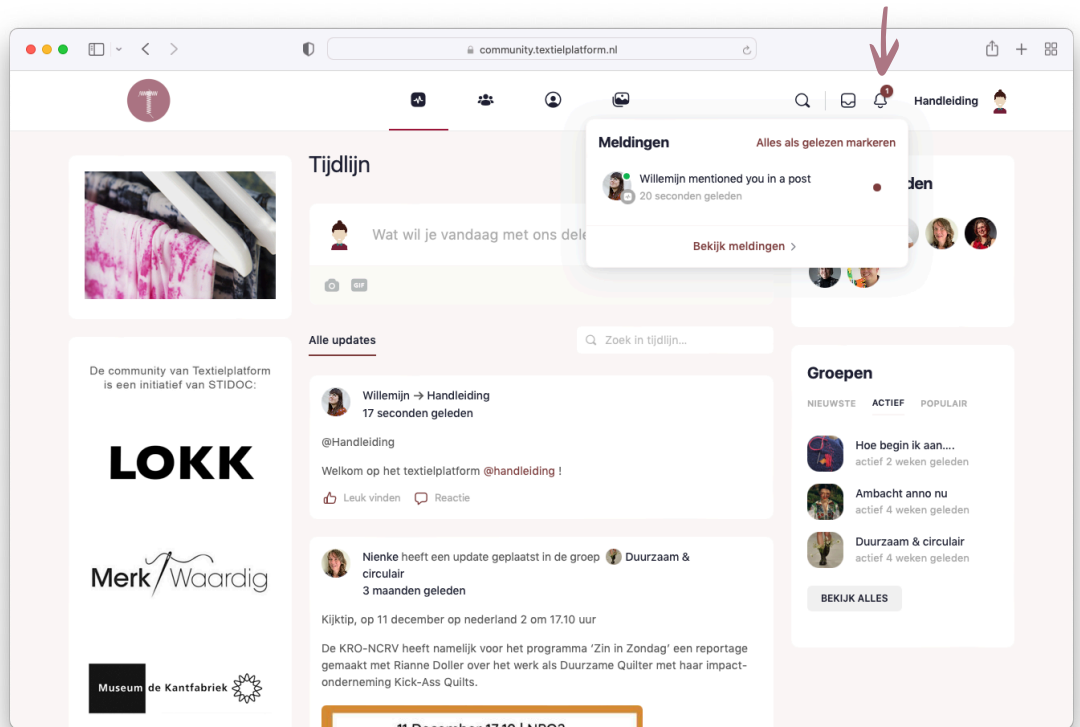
community.textielplatform.nl

1

Handleiding

Meldingen

Alles als gelezen markeren

Willemijn mentioned you in a post
20 seconden geleden

Bekijk meldingen >

Tijdlijn

Wat wil je vandaag met ons dele

GIF

Alle updates

Zoek in tijdlijn...

De community van Textielplatform is een initiatief van STIDOC:

LOKK

Merk Waardig

Museum de Kantfabriek

Willemijn → Handleiding
17 seconden geleden

@Handleiding

Welkom op het textielplatform @handleiding !

Leuk vinden Reactie

Nienke heeft een update geplaatst in de groep Duurzaam & circulair
3 maanden geleden

Kijktip, op 11 december op nederland 2 om 17.10 uur

De KRO-NCRV heeft namelijk voor het programma 'Zin in Zondag' een reportage gemaakt met Rianne Doller over het werk als Duurzame Quilter met haar impact-onderneming Kick-Ass Quilts.

den

Groepen

NIEUWSTE ACTIEF POPULAIR

Hoe begin ik aan....
actief 2 weken geleden

Ambacht anno nu
actief 4 weken geleden

Duurzaam & circulair
actief 4 weken geleden

BEKIJK ALLES